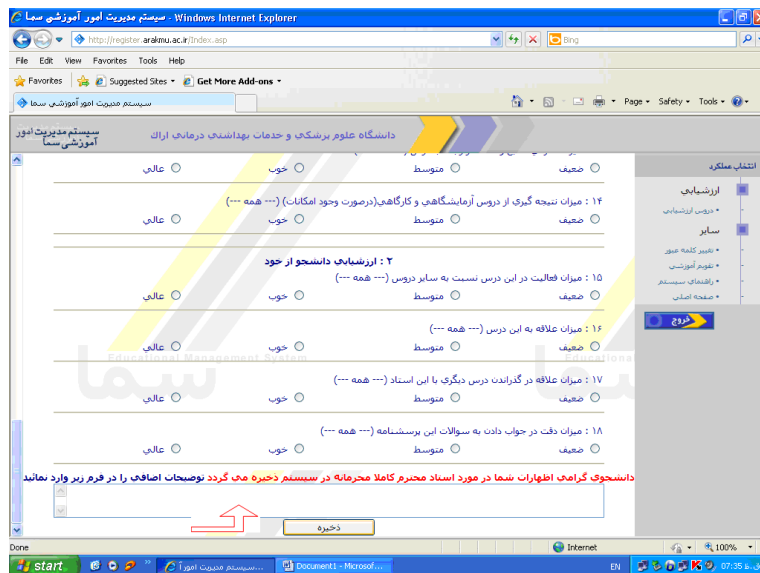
سیستم مدیریت امور آموزشی سما - Windows Internet Explorer

http://register.arakmu.ac.ir/Index.asp

Bing

File Edit View Favorites Tools Help

Favorites Suggested Sites Get More Add-ons

سیستم مدیریت امور آموزشی سما

Page Safety Tools

سیستم مدیریت امور آموزشی سما

دانشگاه علوم پزشکی و خدمات بهداشتی درمانی اراک

انتخاب عملکرد

ارزشیابی

• دروس ارزشیابی

سایر

• تغییر کلمه عبور
• تقویم آموزشی
• راهنمای سیستم
• صفحه اصلی

خروج

ضعیف متوسط خوب عالی

۱۴ : میزان نتیجه گیری از دروس آزمایشگاهی و کارگاهی(درصورت وجود امکانات) (--- همه ---)

ضعیف متوسط خوب عالی

۲ : ارزشیابی دانشجو از خود

۱۵ : میزان فعالیت در این درس نسبت به سایر دروس (--- همه ---)

ضعیف متوسط خوب عالی

۱۶ : میزان علاقه به این درس (--- همه ---)

ضعیف متوسط خوب عالی

Educational Management System

سما

۱۷ : میزان علاقه به گذراندن درس دیگری با این استاد (--- همه ---)

ضعیف متوسط خوب عالی

۱۸ : میزان دقت در جواب دادن به سوالات این پرسشنامه (--- همه ---)

ضعیف متوسط خوب عالی

دانشجوی گرامی اظهارات شما در مورد اساتید محترم کاملا محرمانه در سیستم ذخیره می گردد توضیحات اضافی را در فرم زیر وارد نمائید

ذخیره

Done Internet 100%

start سیستم مدیریت امور آ... Document1 - Microsof... EN 07:35 ب.ظ